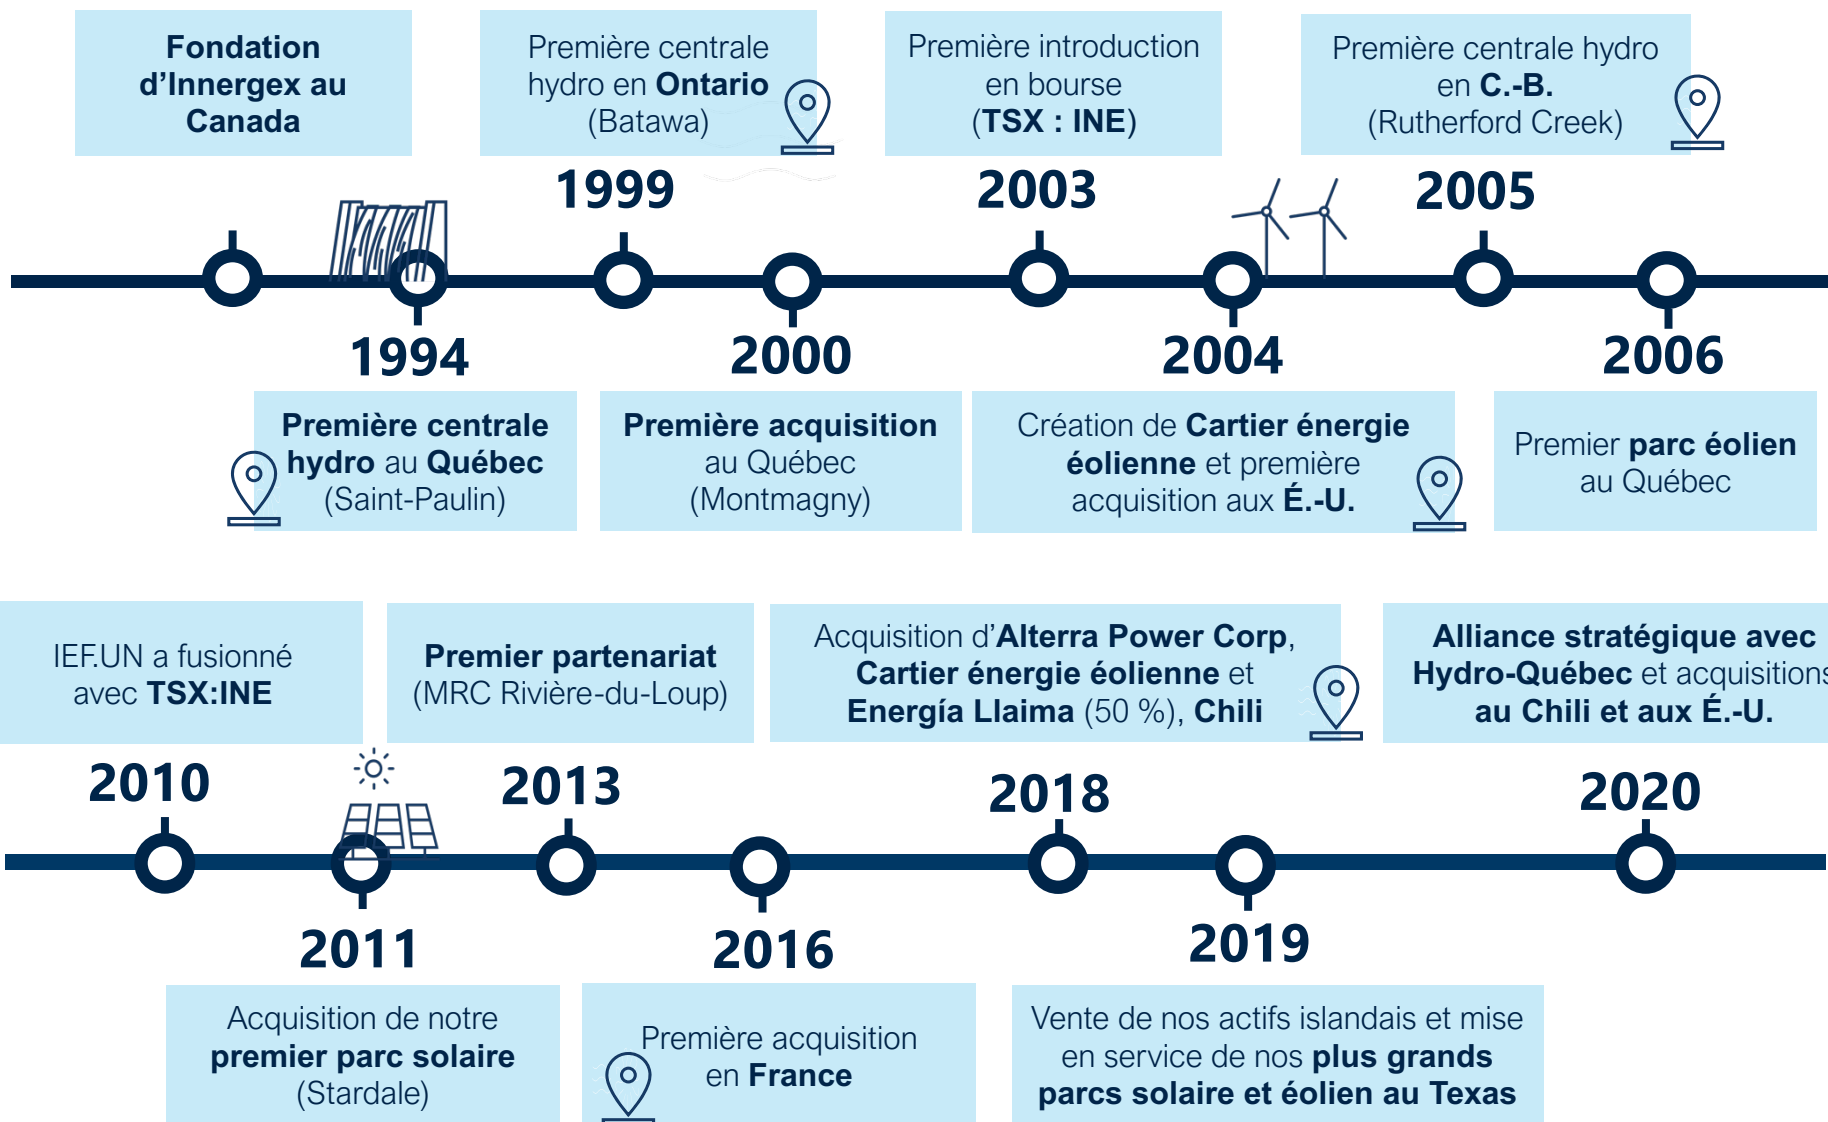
Fondation d'Innergex au Canada

Première centrale hydro en Ontario (Batawa)

1999

Première introduction en bourse (TSX : INE)

2003

Première centrale hydro en C.-B. (Rutherford Creek)

2005

1994

Première centrale hydro au Québec (Saint-Paulin)

2000

Première acquisition au Québec (Montmagny)

2004

Création de Cartier énergie éolienne et première acquisition aux É.-U.

2006

Premier parc éolien au Québec

IEF.UN a fusionné avec TSX:INE

2010

Premier partenariat (MRC Rivière-du-Loup)

2013

Acquisition d'Alterra Power Corp, Cartier énergie éolienne et Energía Llaima (50 %), Chili

2018

Alliance stratégique avec Hydro-Québec et acquisitions au Chili et aux É.-U.

2020

2011

Acquisition de notre premier parc solaire (Stardale)

2016

Première acquisition en France

2019

Vente de nos actifs islandais et mise en service de nos plus grands parcs solaire et éolien au Texas